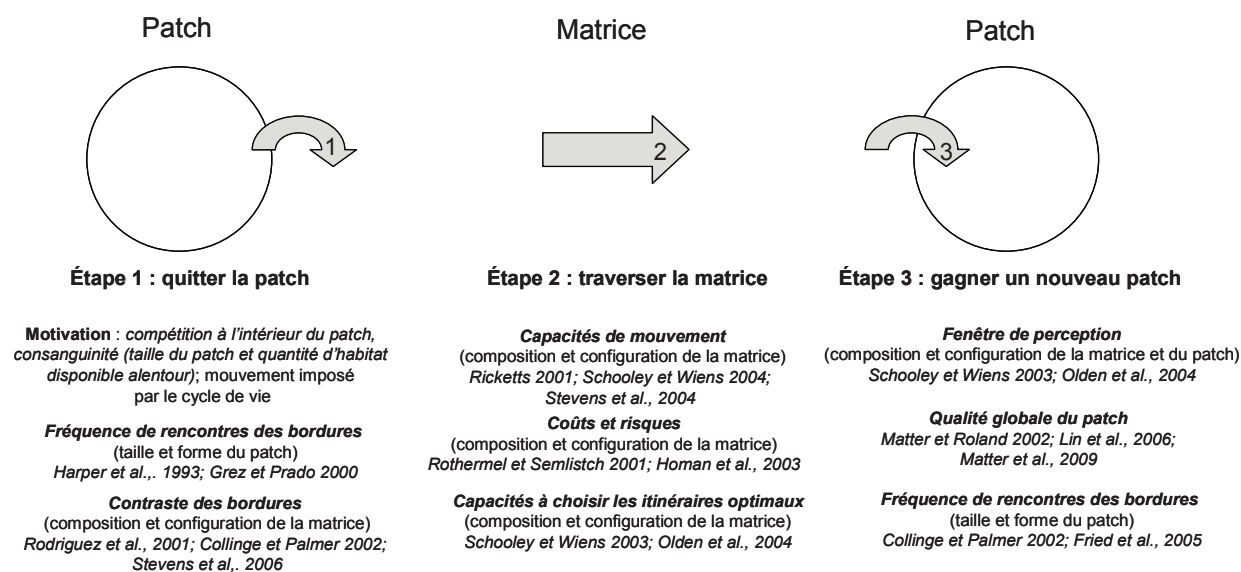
Patch

1

Étape 1 : quitter la patch

Motivation : compétition à l'intérieur du patch, consanguinité (taille du patch et quantité d'habitat disponible alentour); mouvement imposé par le cycle de vie

Fréquence de rencontres des bordures
(taille et forme du patch)
Harper et al.,. 1993; Grez et Prado 2000

Contraste des bordures
(composition et configuration de la matrice)
Rodriguez et al., 2001; Collinge et Palmer 2002; Stevens et al,. 2006

Matrice

2

Étape 2 : traverser la matrice

Capacités de mouvement
(composition et configuration de la matrice)
Ricketts 2001; Schooley et Wiens 2004; Stevens et al., 2004

Coûts et risques
(composition et configuration de la matrice)
Rothermel et Semlistch 2001; Homan et al., 2003

Capacités à choisir les itinéraires optimaux
(composition et configuration de la matrice)
Schooley et Wiens 2003; Olden et al., 2004

Patch

3

Étape 3 : gagner un nouveau patch

Fenêtre de perception
(composition et configuration de la matrice et du patch)
Schooley et Wiens 2003; Olden et al., 2004

Qualité globale du patch
Matter et Roland 2002; Lin et al., 2006; Matter et al., 2009

Fréquence de rencontres des bordures
(taille et forme du patch)
Collinge et Palmer 2002; Fried et al., 2005